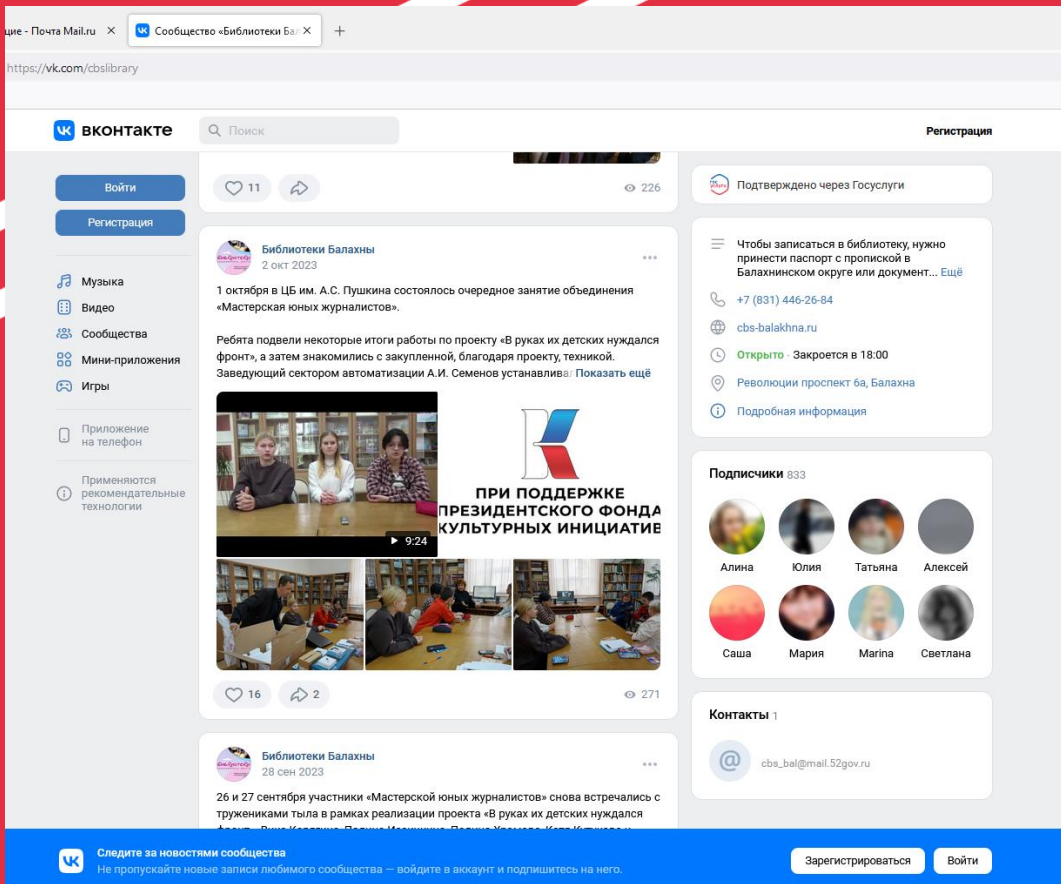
щие - Почта Mail.ru ×
Сообщество «Библиотеки Ба ×
+

https://vk.com/cbslibrary

вконтакте
Поиск
Регистрация

Войти
Регистрация

Музыка
Видео
Сообщества
Мини-приложения
Игры

Приложение на телефон

Применяются рекомендательные технологии

11
226

Библиотеки Балахны
2 окт 2023

1 октября в ЦБ им. А.С. Пушкина состоялось очередное занятие объединения «Мастерская юных журналистов».

Ребята подвели некоторые итоги работы по проекту «В руках их детских нуждался фронт», а затем знакомились с закупленной, благодаря проекту, техникой. Заведующий сектором автоматизации А.И. Семенов устанавлива Показать ещё

ПРИ ПОДДЕРЖКЕ ПРЕЗИДЕНТСКОГО ФОНДА КУЛЬТУРНЫХ ИНИЦИАТИВ

9:24

16
2
271

Библиотеки Балахны
28 сен 2023

26 и 27 сентября участники «Мастерской юных журналистов» снова встречались с тружениками тыла в рамках реализации проекта «В руках их детских нуждался

Подтверждено через Госуслуги

Чтобы записаться в библиотеку, нужно принести паспорт с пропиской в Балахнинском округе или документ... Ещё

+7 (831) 446-26-84

cbs-balakhna.ru

Открыто · Закроется в 18:00

Революции проспект 6а, Балахна

Подробная информация

Подписчики 833

Алина
Юлия
Татьяна
Алексей
Саша
Мария
Marina
Светлана

Контакты 1

cbs_bal@mail.52gov.ru

Следите за новостями сообщества
Не пропускайте новые записи любимого сообщества — войдите в аккаунт и подпишитесь на него.
Зарегистрироваться
Войти